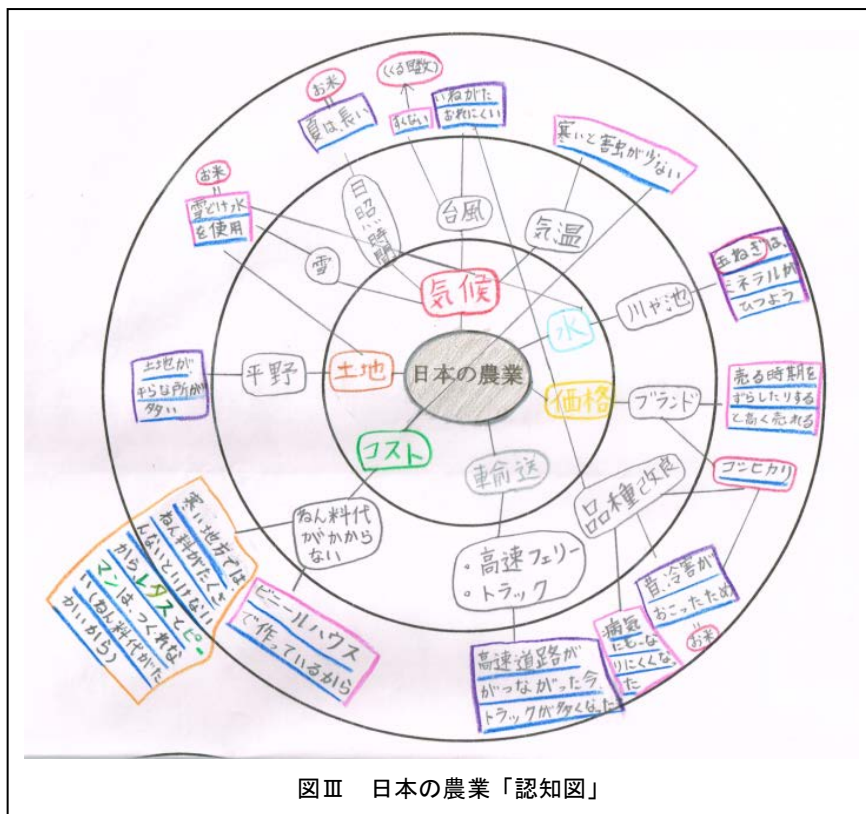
日本の農業

気候

水

価格

コスト

土地

輸送

台風

気温

日照時間

雪

川や池

ブランド

品種改良

平野

ねん料代がかからない

・高速フェリー
・トラック

お米
夏は長い

(くる回数)
少ない

いねがたおれにくい

寒いと害虫が少ない

お米
雪どけ水を使用

玉ねぎは、ミネラルがひつよう

土地が平らな所が多い

売る時期をずらしたりすると高く売れる

コシヒカリ

冷害がおこったため

お米

病気にもなりにくくなった

高速道路がつながった今トラックが多くなった

ビニールハウスで作っているから

寒い地方ではねん料代がたくさんかかるからしないといけないからレタスとピーマンはつくれない(ねん料代が高いから)

図Ⅲ　日本の農業「認知図」